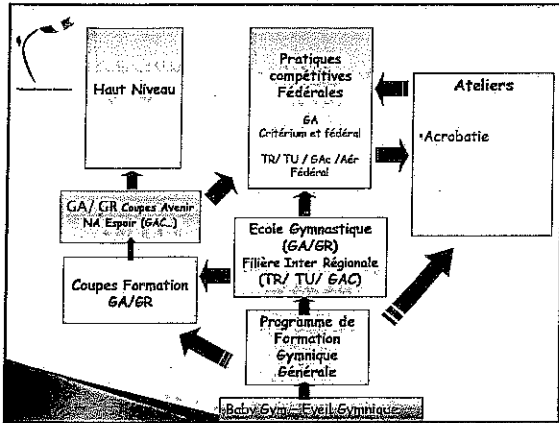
Haut Niveau

Pratiques compétitives Fédérales

GA
Critérium et fédéral

TR/ TU / GAc /Aér
Fédéral

Ateliers

•Acrobatie

GA/ GR Coupes Avenir
NA Espoir (GAC...)

Ecole Gymnastique (GA/GR)
Filière Inter Régionale
(TR/ TU/ GAC)

Coupes Formation GA/GR

Programme de Formation Gymnique Générale

Baby Gym / Eveil Gymnique